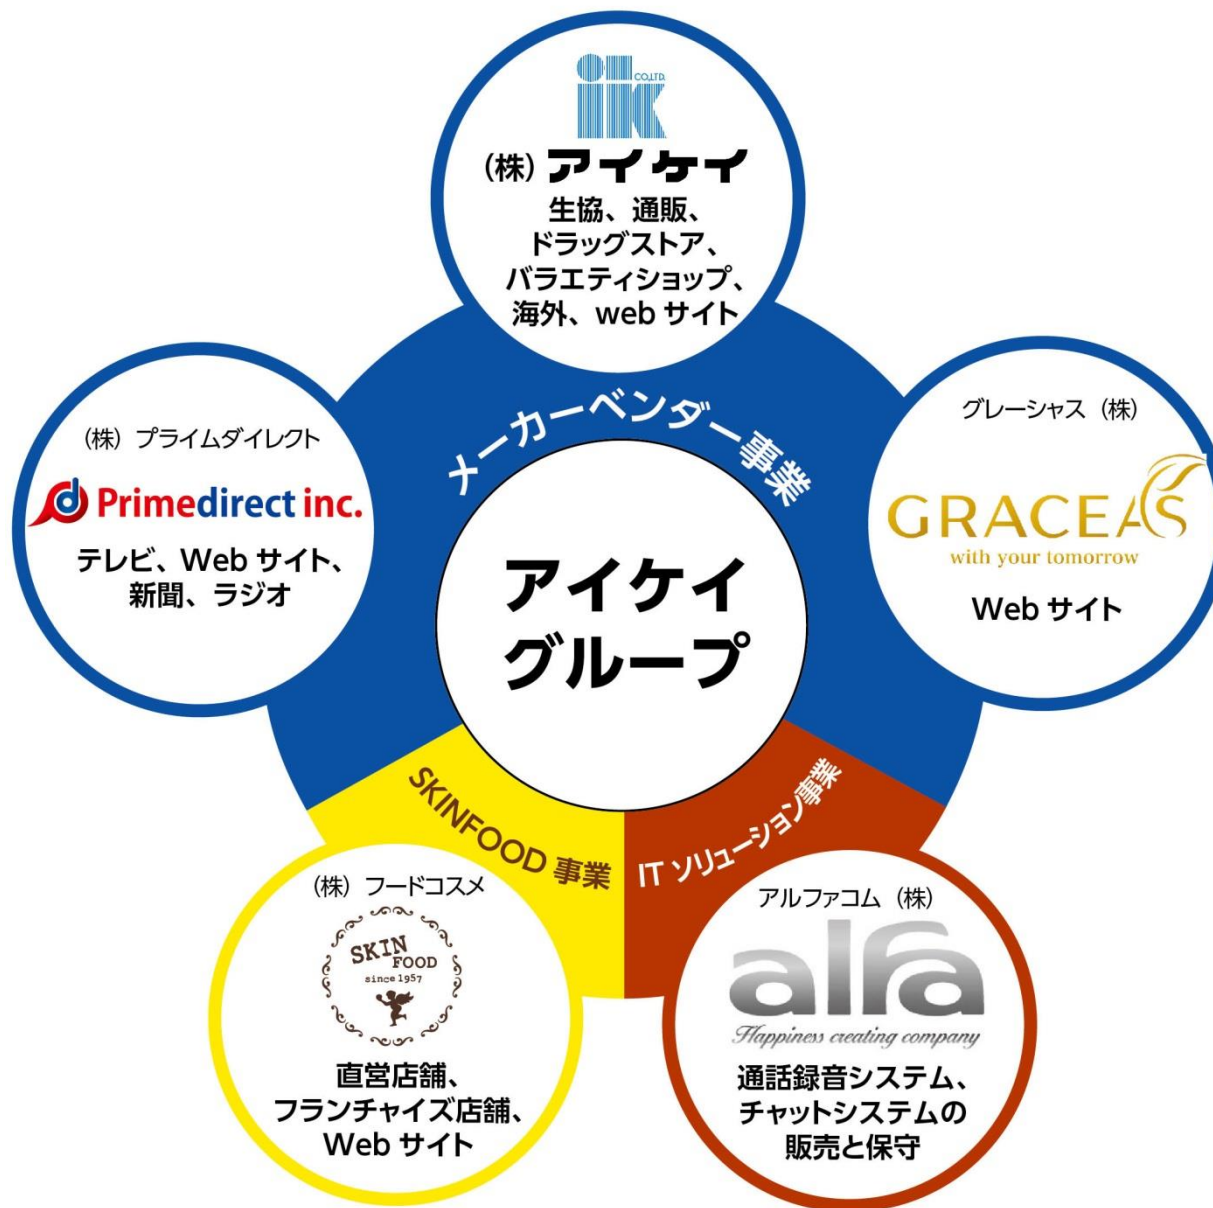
ik CO.,LTD.
(株) アイケイ
生協、通販、ドラッグストア、バラエティショップ、海外、web サイト

(株) プライムダイレクト
Primedirect inc.
テレビ、Web サイト、新聞、ラジオ

メーカーベンダー事業

グレーシャス (株)
GRACEAS
with your tomorrow
Web サイト

アイケイグループ

SKINFOOD 事業

IT ソリューション事業

(株) フードコスメ
SKIN FOOD since 1957
直営店舗、フランチャイズ店舗、Web サイト

アルファコム (株)
alfa
Happiness creating company
通話録音システム、チャットシステムの販売と保守